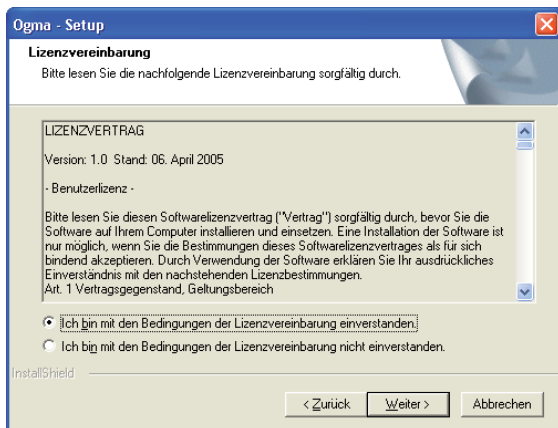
Ogma - Setup

Lizenzvereinbarung

Bitte lesen Sie die nachfolgende Lizenzvereinbarung sorgfältig durch.

LIZENZVERTRAG

Version: 1.0 Stand: 06. April 2005

- Benutzerlizenz -

Bitte lesen Sie diesen Softwarelizenzvertrag ("Vertrag") sorgfältig durch, bevor Sie die Software auf Ihrem Computer installieren und einsetzen. Eine Installation der Software ist nur möglich, wenn Sie die Bestimmungen dieses Softwarelizenzvertrages als für sich bindend akzeptieren. Durch Verwendung der Software erklären Sie Ihr ausdrückliches Einverständnis mit den nachstehenden Lizenzbestimmungen.
Art. 1 Vertragsgegenstand, Geltungsbereich

Ich bin mit den Bedingungen der Lizenzvereinbarung einverstanden.

Ich bin mit den Bedingungen der Lizenzvereinbarung nicht einverstanden.

InstallShield

< Zurück

Weiter >

Abbrechen